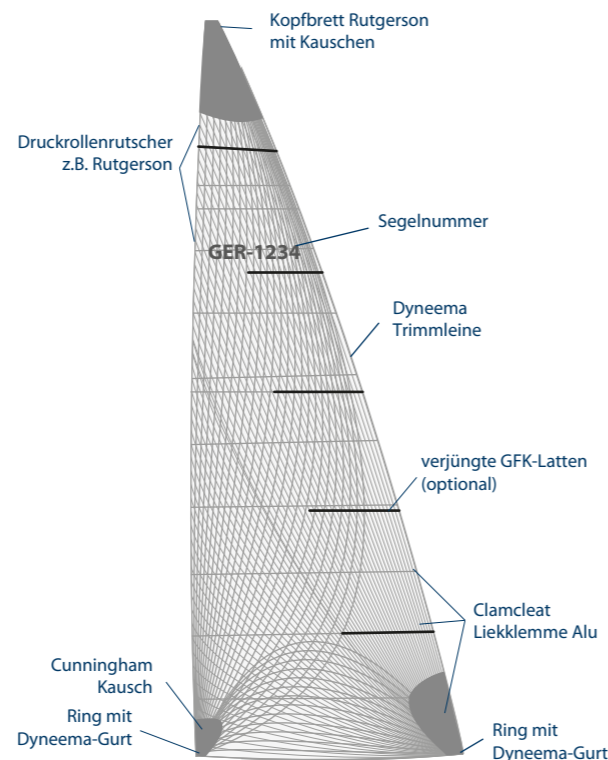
Kopfbrett Rutgerson mit Kauschen

Druckrollenrutscher z.B. Rutgerson

Segelnummer

GER-1234

Dyneema Trimmleine

verjüngte GFK-Latten (optional)

Clamcleat Liekklemme Alu

Cunningham Kausch

Ring mit Dyneema-Gurt

Ring mit Dyneema-Gurt